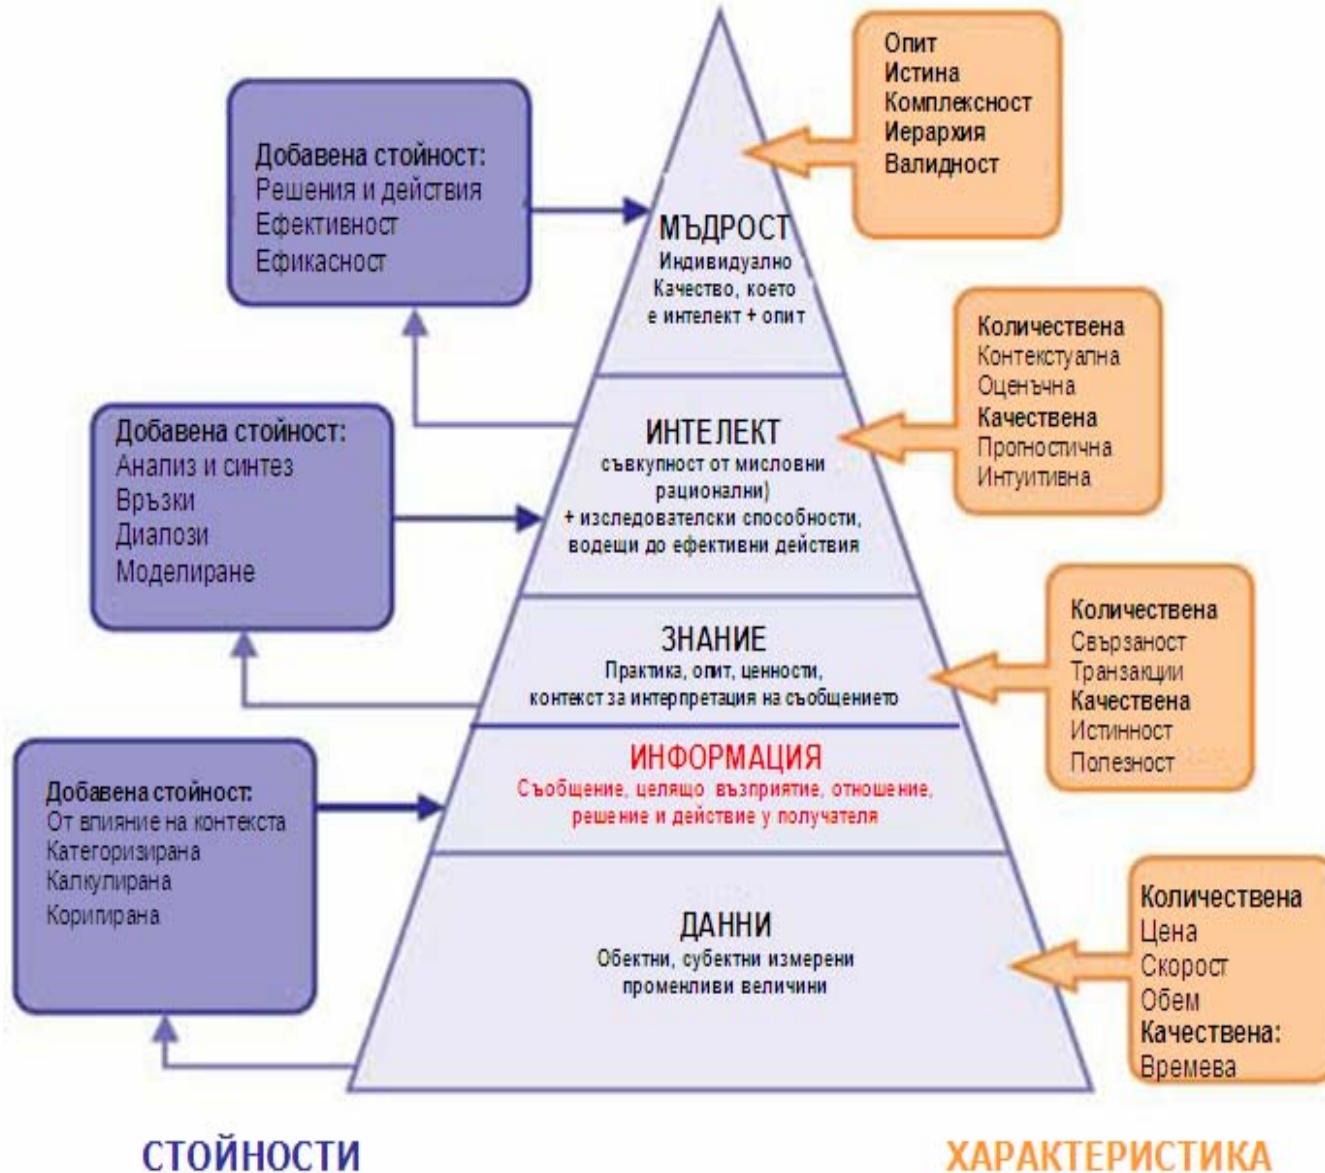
Добавена стойност:
Решения и действия
Ефективност
Ефикасност

Опит
Истина
Комплексност
Иерархия
Валидност

МЪДРОСТ
Индивидуално
Качество, което
е интелект + опит

Количествена
Контекстуална
Оценъчна
Качествена
Прогностична
Интуитивна

Добавена стойност:
Анализ и синтез
Връзки
Диапози
Моделиране

ИНТЕЛЕКТ
съвкупност от мисловни
рационални)
+ изследователски способности,
водещи до ефективни действия

ЗНАНИЕ
Практика, опит, ценности,
контекст за интерпретация на съобщението

Количествена
Свързаност
Транзакции
Качествена
Истинност
Полезност

ИНФОРМАЦИЯ
Съобщение, целящо възприятие, отношение,
решение и действие у получателя

Добавена стойност:
От влияние на контекста
Категоризирана
Калкулирана
Коригирана

ДАННИ
Обектни, субектни измерени
променливи величини

Количествена
Цена
Скорост
Обем
Качествена:
Времева

СТОЙНОСТИ

ХАРАКТЕРИСТИКА